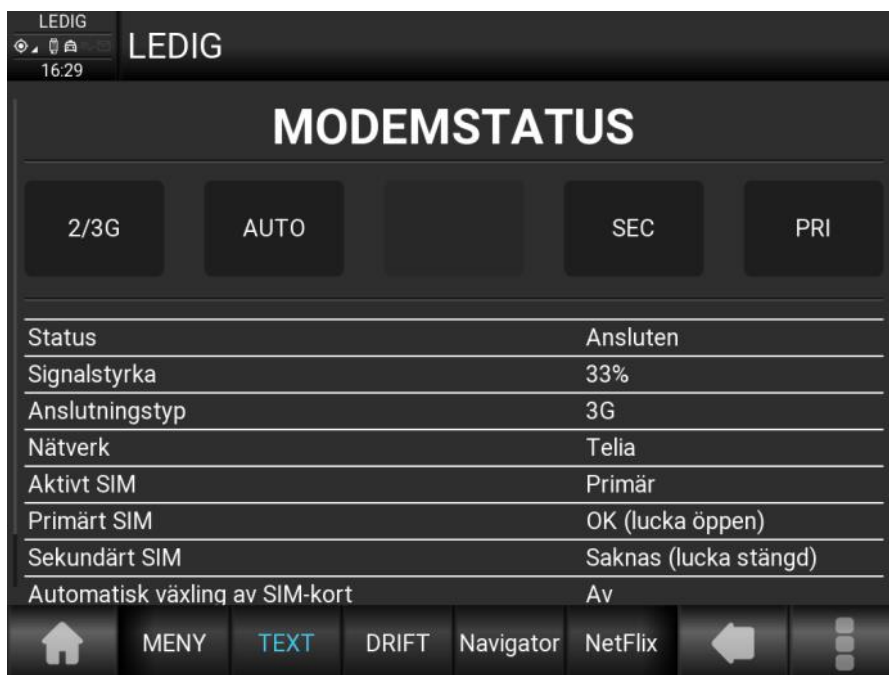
LEDIG
16:29
LEDIG

MODEMSTATUS

2/3G
AUTO
SEC
PRI

| | |
|---|---|
| Status | Ansluten |
| Signalstyrka | 33% |
| Anslutningstyp | 3G |
| Nätverk | Telia |
| Aktivt SIM | Primär |
| Primärt SIM | OK (lucka öppen) |
| Sekundärt SIM | Saknas (lucka stängd) |
| Automatisk växling av SIM-kort | Av |

MENY
TEXT
DRIFT
Navigator
NetFlix